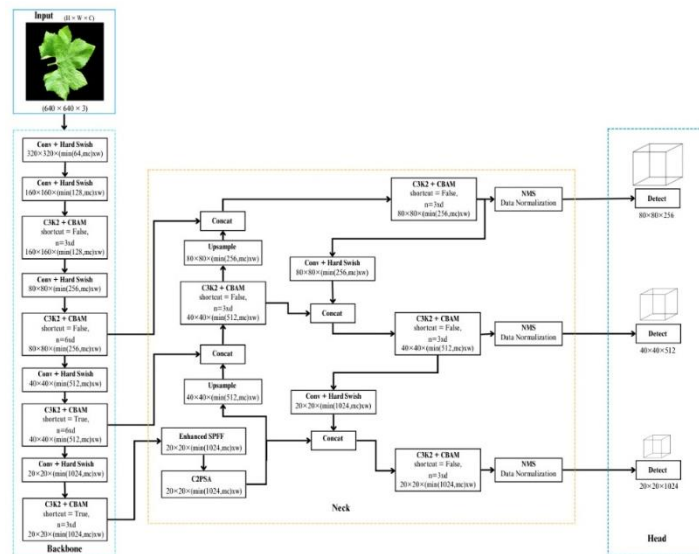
Input (H × W × C)

(640 × 640 × 3)

Conv + Hard Swish
320×320×(min(64,mc)xw)

Conv + Hard Swish
160×160×(min(128,mc)xw)

C3K2 + CBAM
shortcut = False,
n=3xd
160×160×(min(128,mc)xw)

Conv + Hard Swish
80×80×(min(256,mc)xw)

C3K2 + CBAM
shortcut = False,
n=6xd
80×80×(min(256,mc)xw)

Conv + Hard Swish
40×40×(min(512,mc)xw)

C3K2 + CBAM
shortcut = True,
n=6xd
40×40×(min(512,mc)xw)

Conv + Hard Swish
20×20×(min(1024,mc)xw)

C3K2 + CBAM
shortcut = True,
n=3xd
20×20×(min(1024,mc)xw)

Backbone

Concat

Upsample
80×80×(min(256,mc)xw)

C3K2 + CBAM
shortcut = False,
n=3xd
40×40×(min(512,mc)xw)

Concat

Upsample
40×40×(min(512,mc)xw)

Enhanced SPFF
20×20×(min(1024,mc)xw)

C2PSA
20×20×(min(1024,mc)xw)

C3K2 + CBAM
shortcut = False,
n=3xd
80×80×(min(256,mc)xw)

Conv + Hard Swish
80×80×(min(256,mc)xw)

Concat

C3K2 + CBAM
shortcut = False,
n=3xd
40×40×(min(512,mc)xw)

Conv + Hard Swish
20×20×(min(1024,mc)xw)

Concat

C3K2 + CBAM
shortcut = False,
n=3xd
20×20×(min(1024,mc)xw)

Neck

NMS
Data Normalization

NMS
Data Normalization

NMS
Data Normalization

Detect
80×80×256

Detect
40×40×512

Detect
20×20×1024

Head